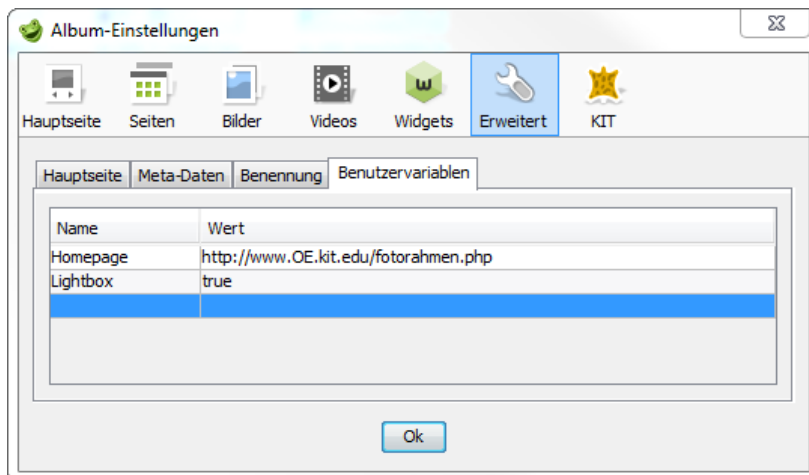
Album-Einstellungen

Hauptseite Seiten Bilder Videos Widgets Erweitert KIT

Hauptseite Meta-Daten Benennung Benutzervariablen

| Name | Wert |
|---|---|
| Homepage | http://www.OE.kit.edu/fotorahmen.php |
| Lightbox | true |
| | |

Ok